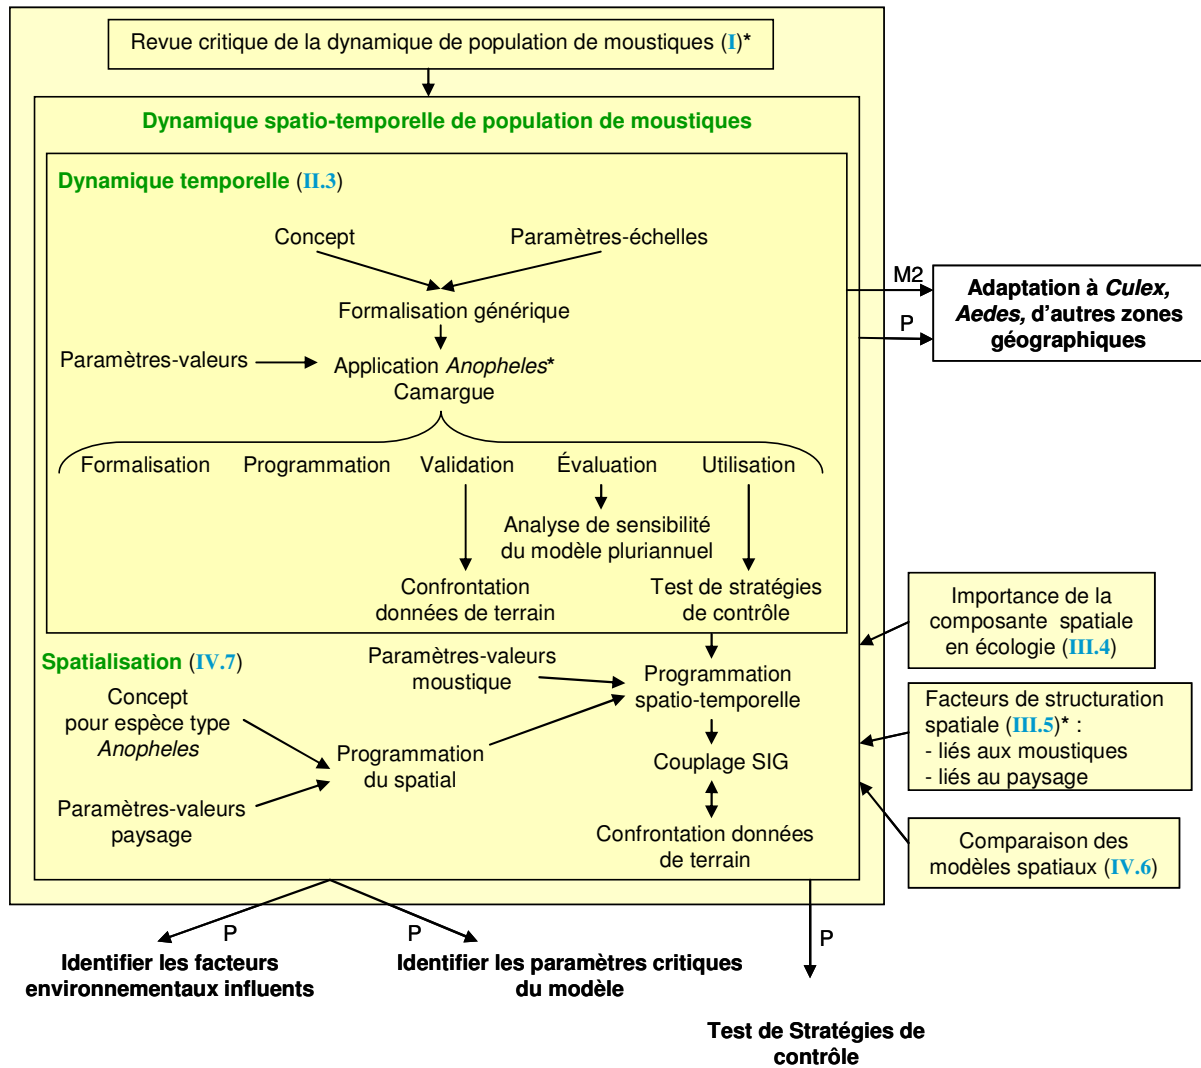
Revue critique de la dynamique de population de moustiques (I)*

Dynamique spatio-temporelle de population de moustiques

Dynamique temporelle (II.3)

Concept

Paramètres-échelles

Formalisation générique

Paramètres-valeurs

Application *Anopheles** Camargue

Formalisation

Programmation

Validation

Évaluation

Utilisation

Analyse de sensibilité du modèle pluriannuel

Confrontation données de terrain

Test de stratégies de contrôle

M2

P

Adaptation à *Culex*, *Aedes*, d'autres zones géographiques

Spatialisation (IV.7)

Paramètres-valeurs moustique

Programmation spatio-temporelle

Concept pour espèce type *Anopheles*

Programmation du spatial

Couplage SIG

Paramètres-valeurs paysage

Confrontation données de terrain

Importance de la composante spatiale en écologie (III.4)

Facteurs de structuration spatiale (III.5)* :
- liés aux moustiques
- liés au paysage

Comparaison des modèles spatiaux (IV.6)

P

P

P

Identifier les facteurs environnementaux influents

Identifier les paramètres critiques du modèle

Test de Stratégies de contrôle